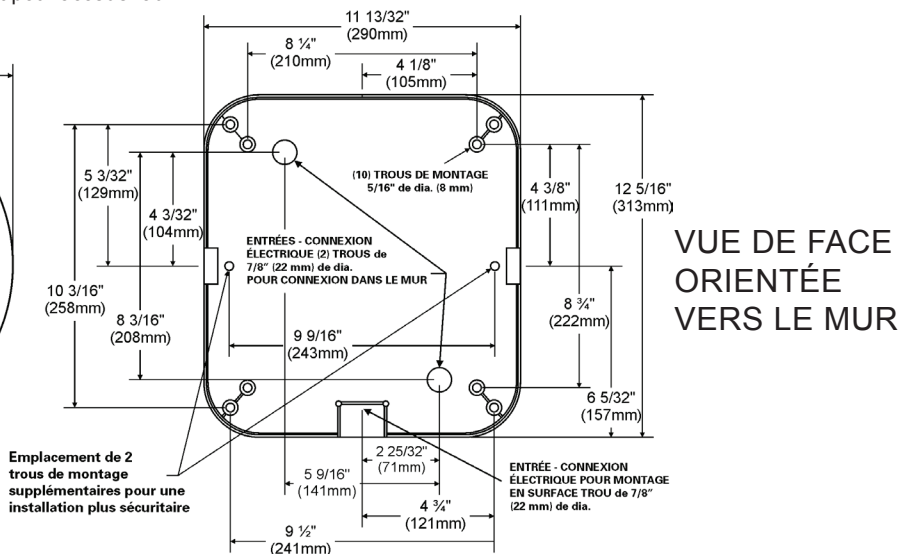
11 13/32"
(290mm)

8 ¼"
(210mm)

4 1/8"
(105mm)

5 3/32"
(129mm)

4 3/32"
(104mm)

10 3/16"
(258mm)

8 3/16"
(208mm)

(10) TROUS DE MONTAGE
5/16" de dia. (8 mm)

ENTRÉES - CONNEXION ÉLECTRIQUE (2) TROUS de 7/8" (22 mm) de dia.
POUR CONNEXION DANS LE MUR

4 3/8"
(111mm)

12 5/16"
(313mm)

VUE DE FACE
ORIENTÉE
VERS LE MUR

9 9/16"
(243mm)

8 ¾"
(222mm)

6 5/32"
(157mm)

Emplacement de 2 trous de montage supplémentaires pour une installation plus sécuritaire

2 25/32"
(71mm)

5 9/16"
(141mm)

ENTRÉE - CONNEXION ÉLECTRIQUE POUR MONTAGE EN SURFACE TROU de 7/8" (22 mm) de dia.

4 ¾"
(121mm)

9 ½"
(241mm)